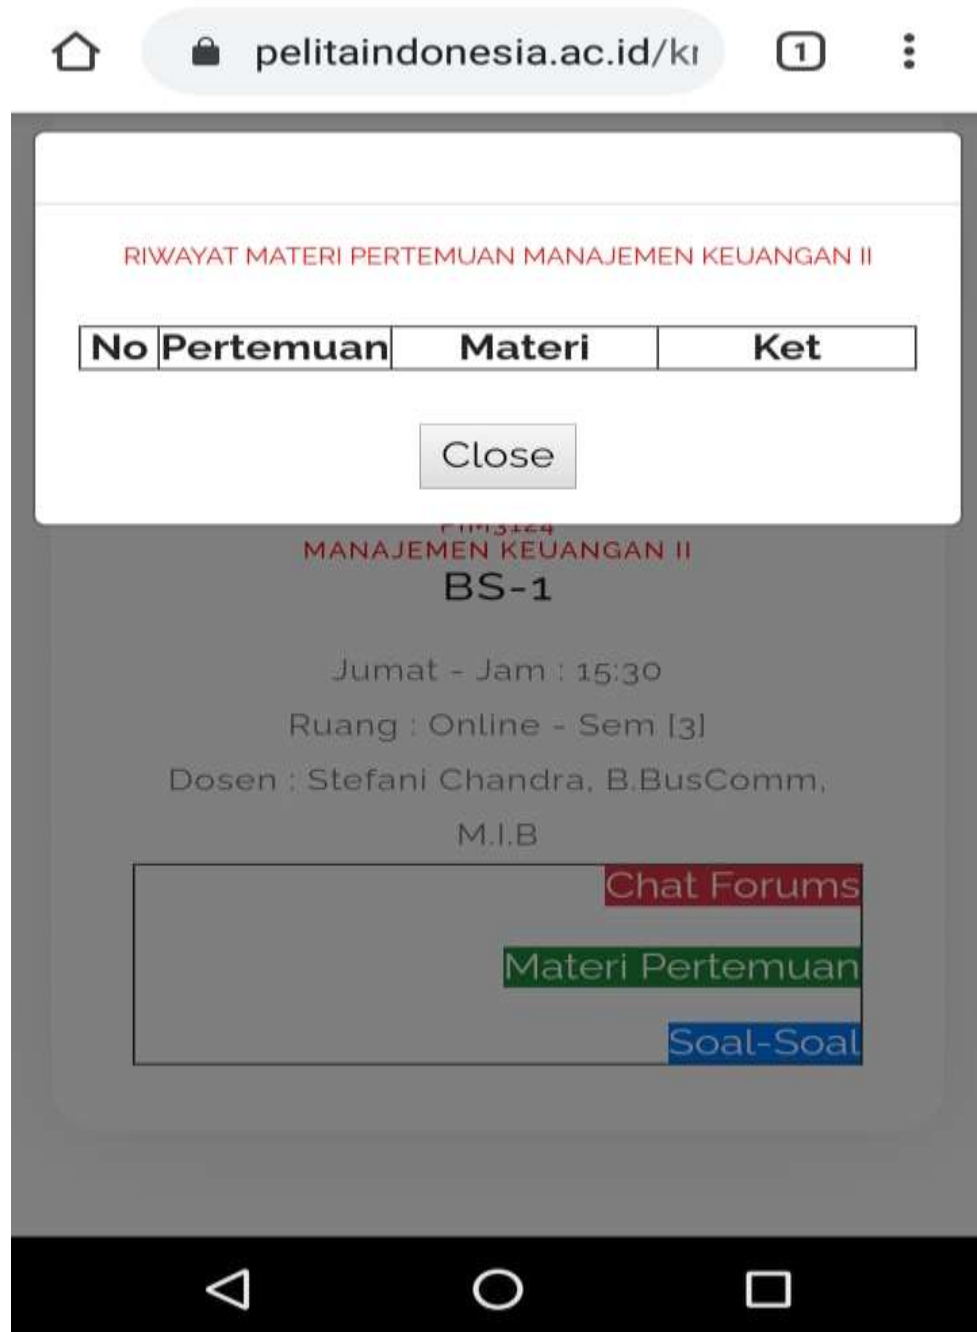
pelitaindonesia.ac.id/kı

1

RIWAYAT MATERI PERTEMUAN MANAJEMEN KEUANGAN II

| No | Pertemuan | Materi | Ket |
|---|---|---|---|

Close

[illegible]
MANAJEMEN KEUANGAN II
BS-1

Jumat - Jam : 15:30

Ruang : Online - Sem [3]

Dosen : Stefani Chandra, B.BusComm, M.I.B

Chat Forums

Materi Pertemuan

Soal-Soal